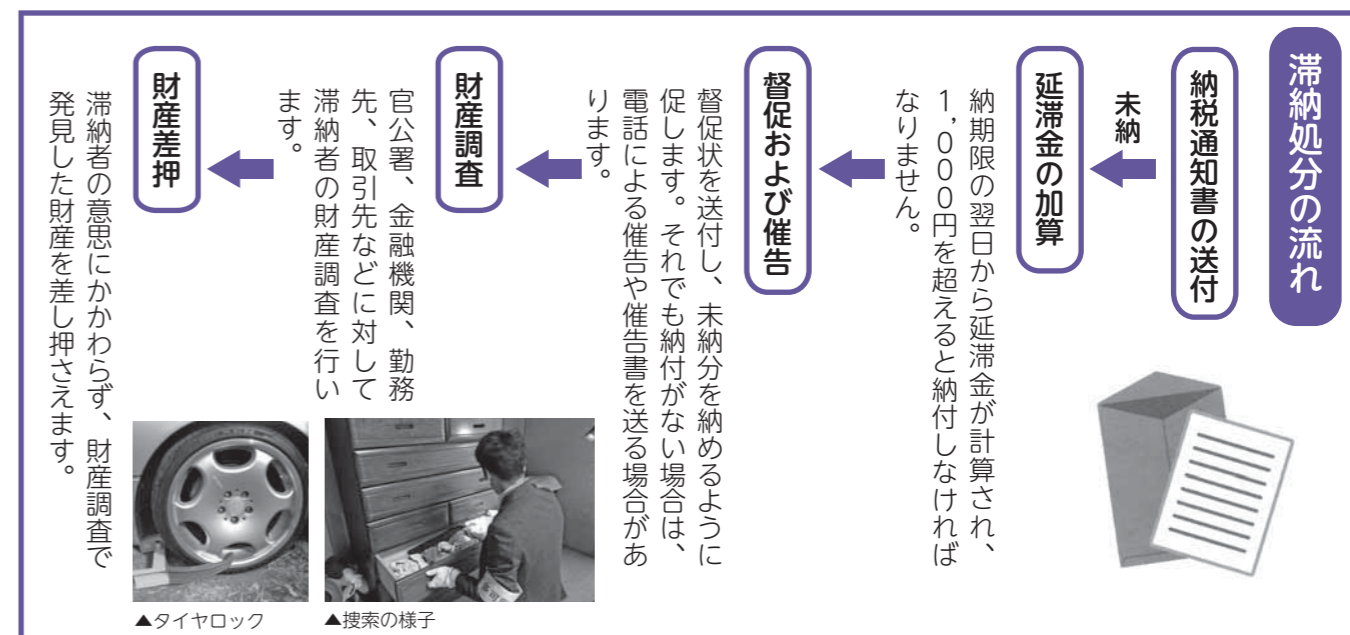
滞納処分の流れ

納税通知書の送付

未納

延滞金の加算

納期限の翌日から延滞金が計算され、1,000円を超えると納付しなければなりません。

督促および催告

督促状を送付し、未納分を納めるように促します。それでも納付がない場合は、電話による催告や催告書を送る場合があります。

財産調査

官公署、金融機関、勤務先、取引先などに対して滞納者の財産調査を行います。

財産差押

滞納者の意思にかかわらず、財産調査で発見した財産を差し押さえます。

▲タイヤロック

▲捜索の様子